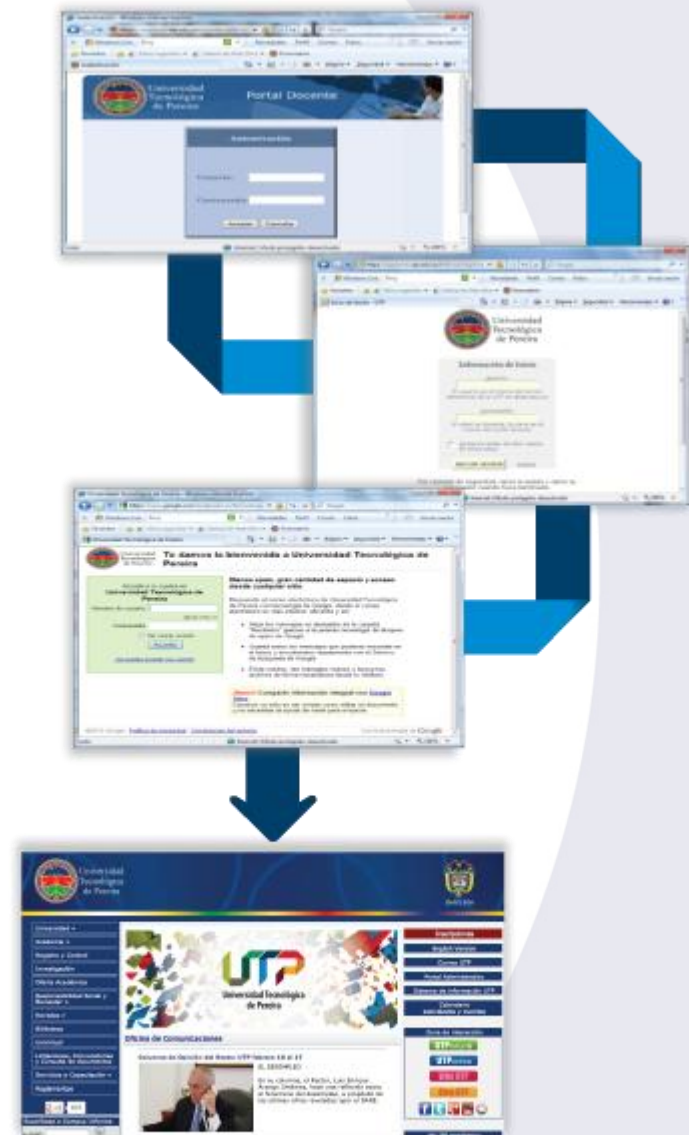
Universidad Tecnológica de Pereira

Portal Docente

Autenticación

Usuario:

Contraseña:

Aceptar

Cancelar

Universidad Tecnológica de Pereira

Información de inicio

Te damos la bienvenida a Universidad Tecnológica de Pereira

Universidad Tecnológica de Pereira

Aceptar

Menos spam, gran cantidad de espacio y acceso desde cualquier sitio

Google

Universidad Tecnológica de Pereira

UTP

Universidad Tecnológica de Pereira

Inscripciones

English Version

Correo UTP

Portal Administrativo

Investigación

Oficina de Comunicaciones

EL DESEMPLEO

Universidad

Academia

Registro y Control

Bienestar

Egresados

Biblioteca

Servicios y Capacitación

Reglamentos

Guía de Interacción